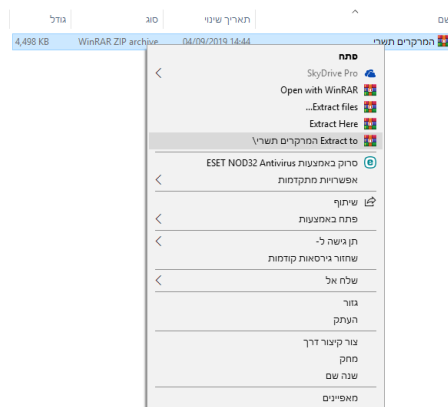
שם
תאריך שינוי
סוג
גודל

המרקרים תשרי
04/09/2019 14:44
WinRAR ZIP archive
4,498 KB

פתח
SkyDrive Pro
Open with WinRAR
...Extract files
Extract Here
Extract to המרקרים תשרי\
סרוק באמצעות ESET NOD32 Antivirus
אפשרויות מתקדמות
שיתוף
פתח באמצעות
תן גישה ל-
שחזור גירסאות קודמות
שלח אל
גזור
העתק
צור קיצור דרך
מחק
שנה שם
מאפיינים